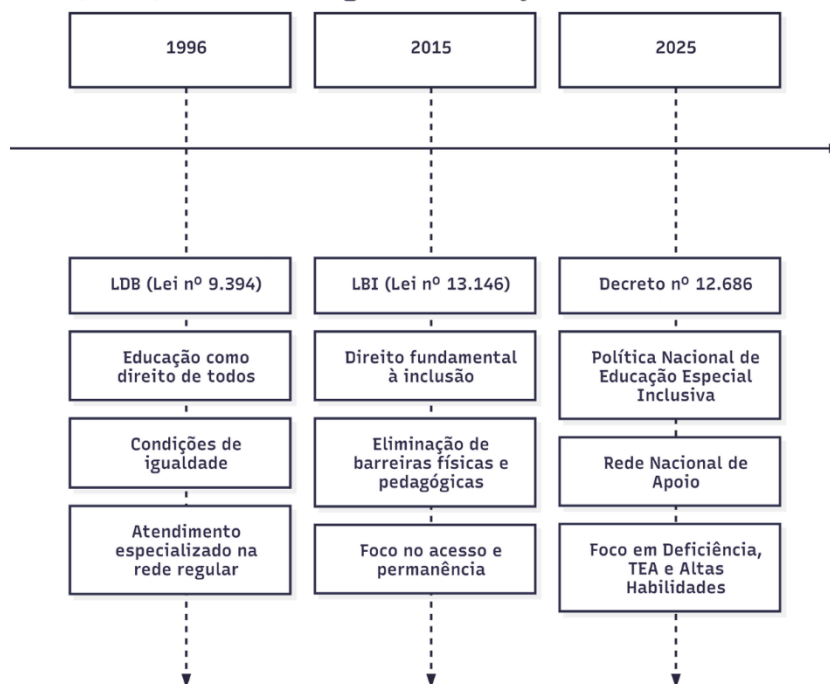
1996

2015

2025

LDB (Lei nº 9.394)

Educação como direito de todos

Condições de igualdade

Atendimento especializado na rede regular

LBI (Lei nº 13.146)

Direito fundamental à inclusão

Eliminação de barreiras físicas e pedagógicas

Foco no acesso e permanência

Decreto nº 12.686

Política Nacional de Educação Especial Inclusiva

Rede Nacional de Apoio

Foco em Deficiência, TEA e Altas Habilidades